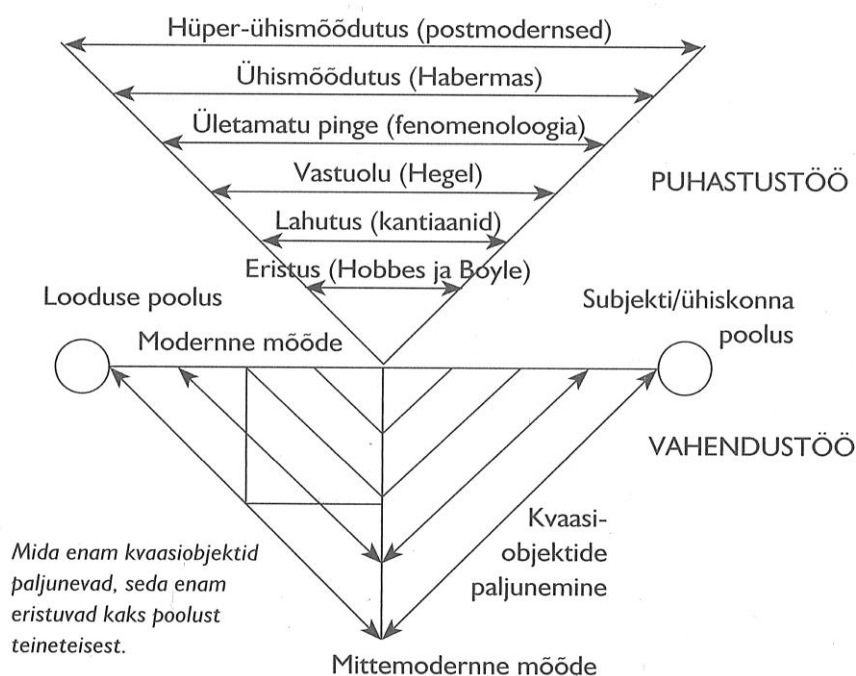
Hüper-ühismõõdutus (postmodernsed)

Ühismõõdutus (Habermas)

Ületamatu pinge (fenomenoloogia)

Vastuolu (Hegel)

Lahutus (kantiaanid)

Eristus (Hobbes ja Boyle)

PUHASTUSTÖÖ

Looduse poolus

Subjekti/ühiskonna poolus

Modernne mõõde

VAHENDUSTÖÖ

Kvaasi-objektide paljunemine

Mida enam kvaasiobjektid paljunevad, seda enam eristuvad kaks poolust teineteisest.

Mittemodernne mõõde